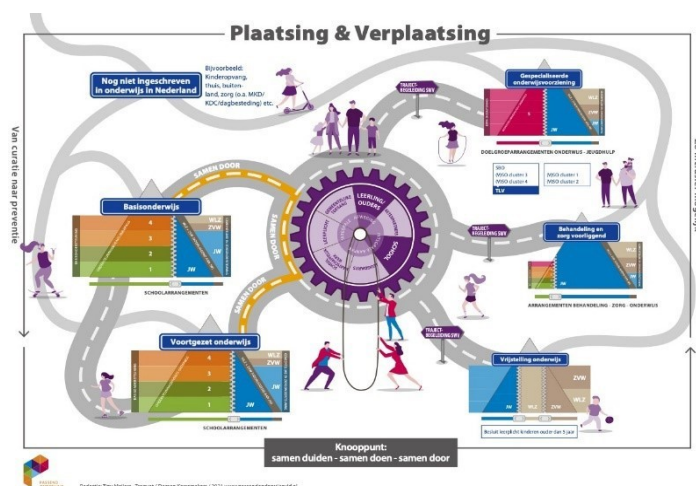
Plaatsing & Verplaatsing

Nog niet ingeschreven in onderwijs in Nederland

Bijvoorbeeld: Kinderopvang, thuis, buitenland, zorg (o.a. MKD/ KDC/dagbesteding) etc.

Van curatie naar preventie

TRAJECT-BEGELEIDING SWV

Gespecialiseerde onderwijsvoorziening

WLZ

JW

DOELGROEPARRANGEMENTEN ONDERWIJS - JEUGDHULP

SBO
(V)SO cluster 3
(V)SO cluster 4
TLV

(V)SO cluster 1
(V)SO cluster 2

SAMEN DOOR

Basisonderwijs

4
3
2
1

WLZ
ZVW
JW
JW

SCHOOLARRANGEMENTEN

LEERLING/OUDERS

SCHOOL

SAMEN DOOR

SAMEN DOOR

TRAJECT-BEGELEIDING SWV

Behandeling en zorg voorliggend

WLZ
ZVW
JW

ARRANGEMENTEN BEHANDELING - ZORG - ONDERWIJS

TRAJECT-BEGELEIDING SWV

Voortgezet onderwijs

4
3
2
1

WLZ
ZVW
JW
JW

SCHOOLARRANGEMENTEN

Vrijstelling onderwijs

ZVW
WLZ
JW
WLZ
ZVW

Beslaat krap 3% kinderen ouder dan 5 jaar

Knooppunt:
samen duiden - samen doen - samen door